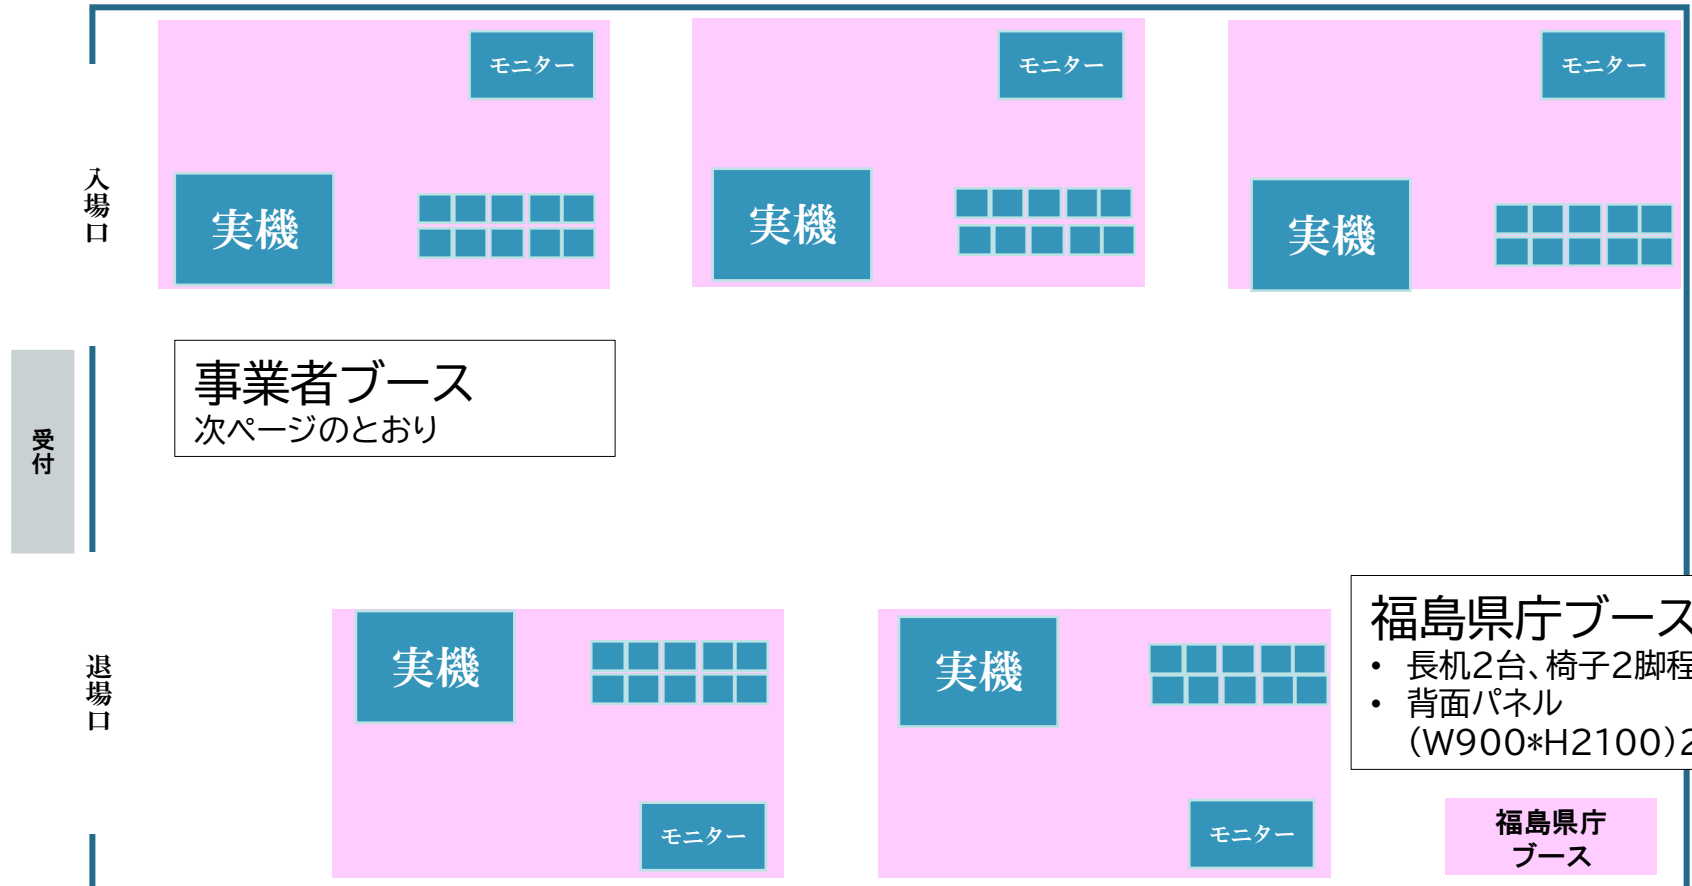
モニター

モニター

モニター

入場口

実機

実機

実機

受付

事業者ブース
次ページのとおり

退場口

実機

実機

福島県庁ブース
• 長机2台、椅子2脚程
• 背面パネル
(W900*H2100)2

モニター

モニター

福島県庁
ブース